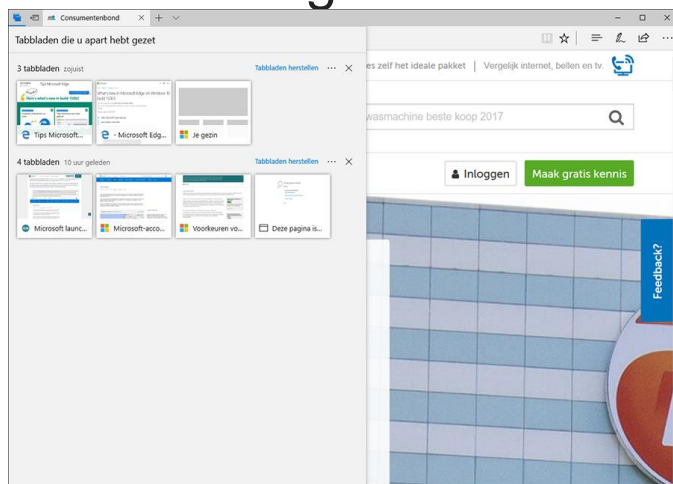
Consumentenbond

Tabbladen die u apart hebt gezet

3 tabbladen zojuist

Tabbladen herstellen

Tips Microsoft...

- Microsoft Edg...

Je gezin

4 tabbladen 10 uur geleden

Tabbladen herstellen

Microsoft launc...

Microsoft-acco...

Voorkeuren vo...

Deze pagina is...

es zelf het ideale pakket | Vergelijk internet, bellen en tv

wasmachine beste koop 2017

Inloggen

Maak gratis kennis

Feedback?